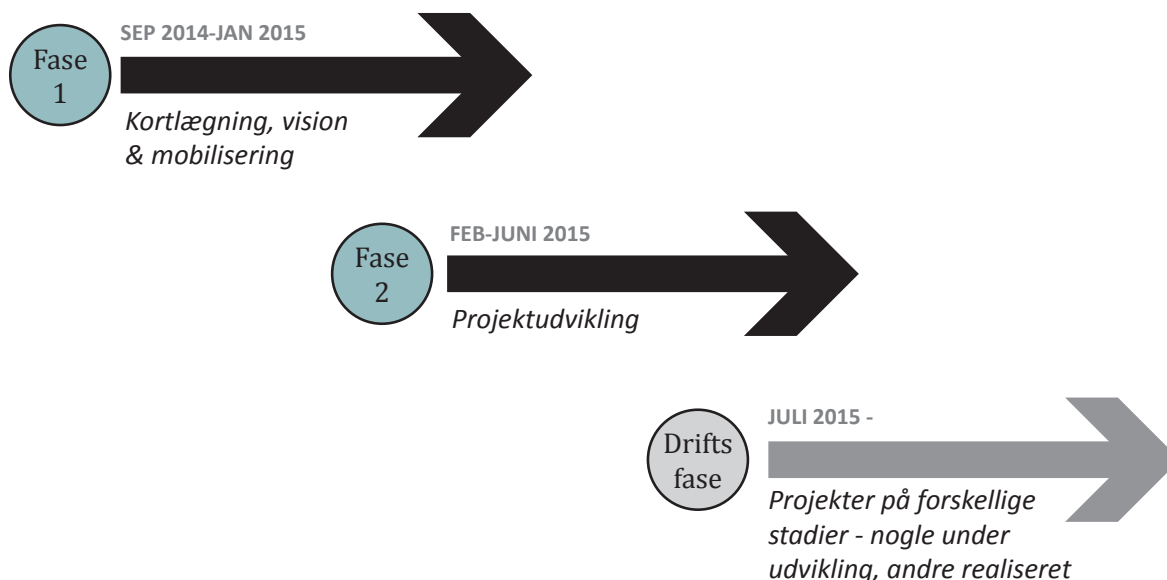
Fase 1

SEP 2014-JAN 2015

Kortlægning, vision & mobilisering

Fase 2

FEB-JUNI 2015

Projektudvikling

Drifts fase

JULI 2015 -

Projekter på forskellige stadier - nogle under udvikling, andre realiseret